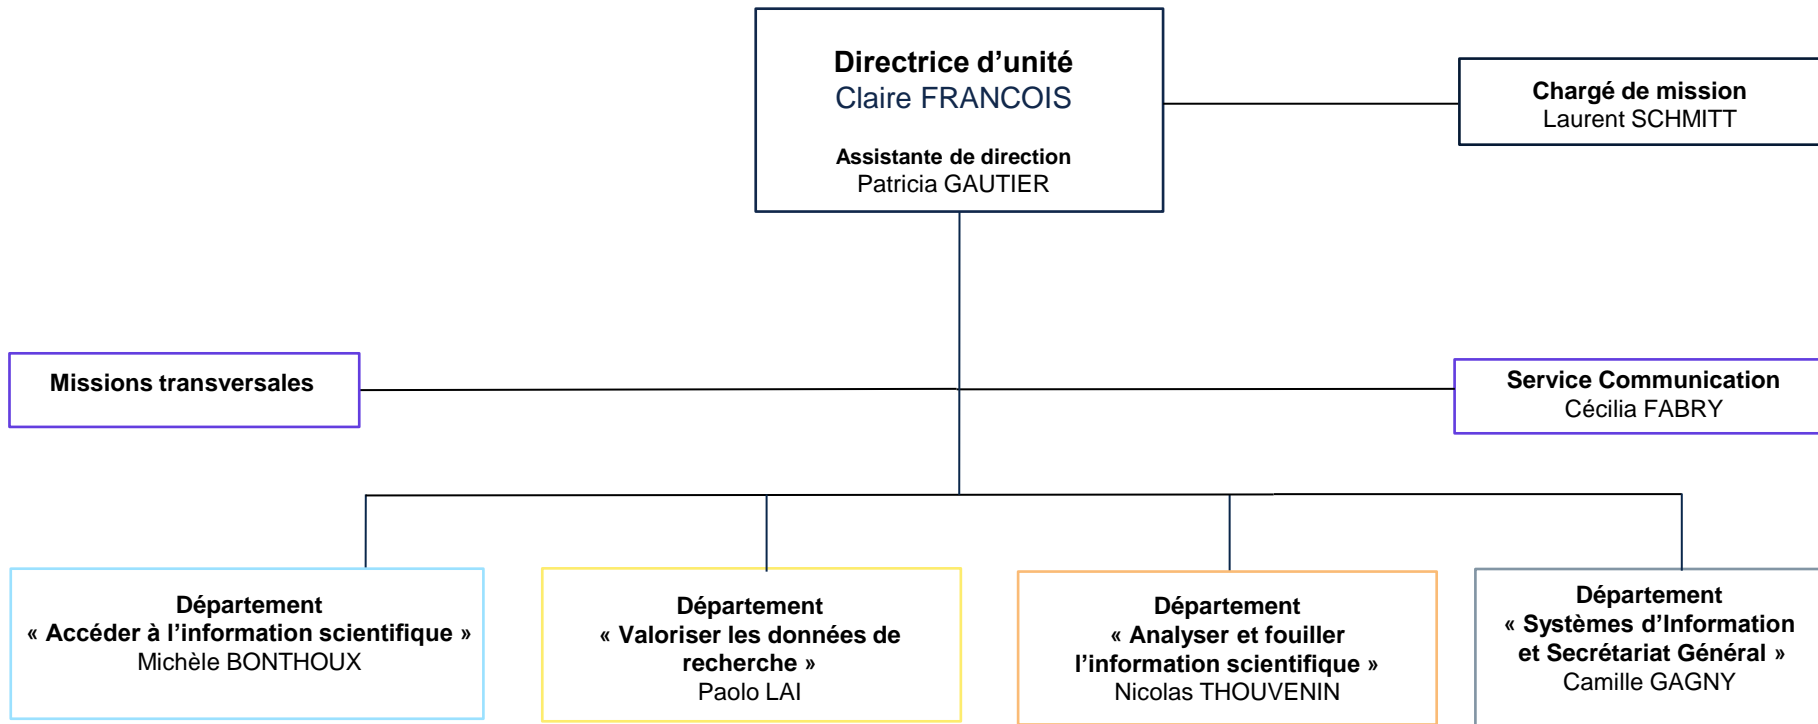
Directrice d’unité
Claire FRANCOIS

Assistante de direction
Patricia GAUTIER

Chargé de mission
Laurent SCHMITT

Missions transversales

Service Communication
Cécilia FABRY

Département
« Accéder à l’information scientifique »
Michèle BONTHOUX

Département
« Valoriser les données de recherche »
Paolo LAI

Département
« Analyser et fouiller l’information scientifique »
Nicolas THOUVENIN

Département
« Systèmes d’Information et Secrétariat Général »
Camille GAGNY